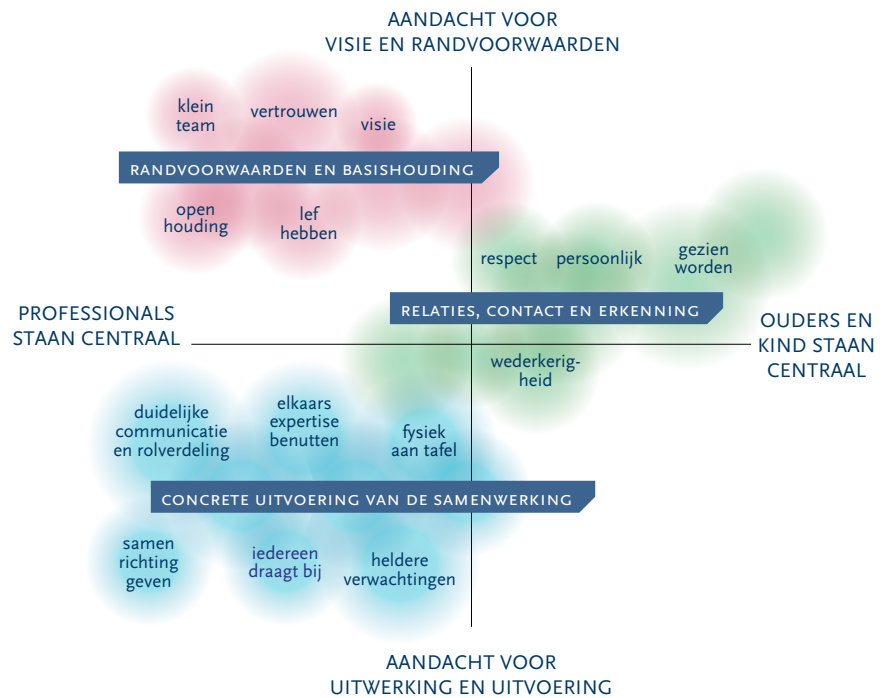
AANDACHT VOOR
VISIE EN RANDVOORWAARDEN

klein team

vertrouwen

visie

RANDVOORWAARDEN EN BASISHOUDING

open houding

lef hebben

respect

persoonlijk

gezien worden

PROFESSIONALS STAAN CENTRAAL

RELATIES, CONTACT EN ERKENNING

OUDERS EN KIND STAAN CENTRAAL

wederkerigheid

duidelijke communicatie en rolverdeling

elkaars expertise benutten

fysiek aan tafel

CONCRETE UITVOERING VAN DE SAMENWERKING

samen richting geven

iedereen draagt bij

heldere verwachtingen

AANDACHT VOOR
UITWERKING EN UITVOERING